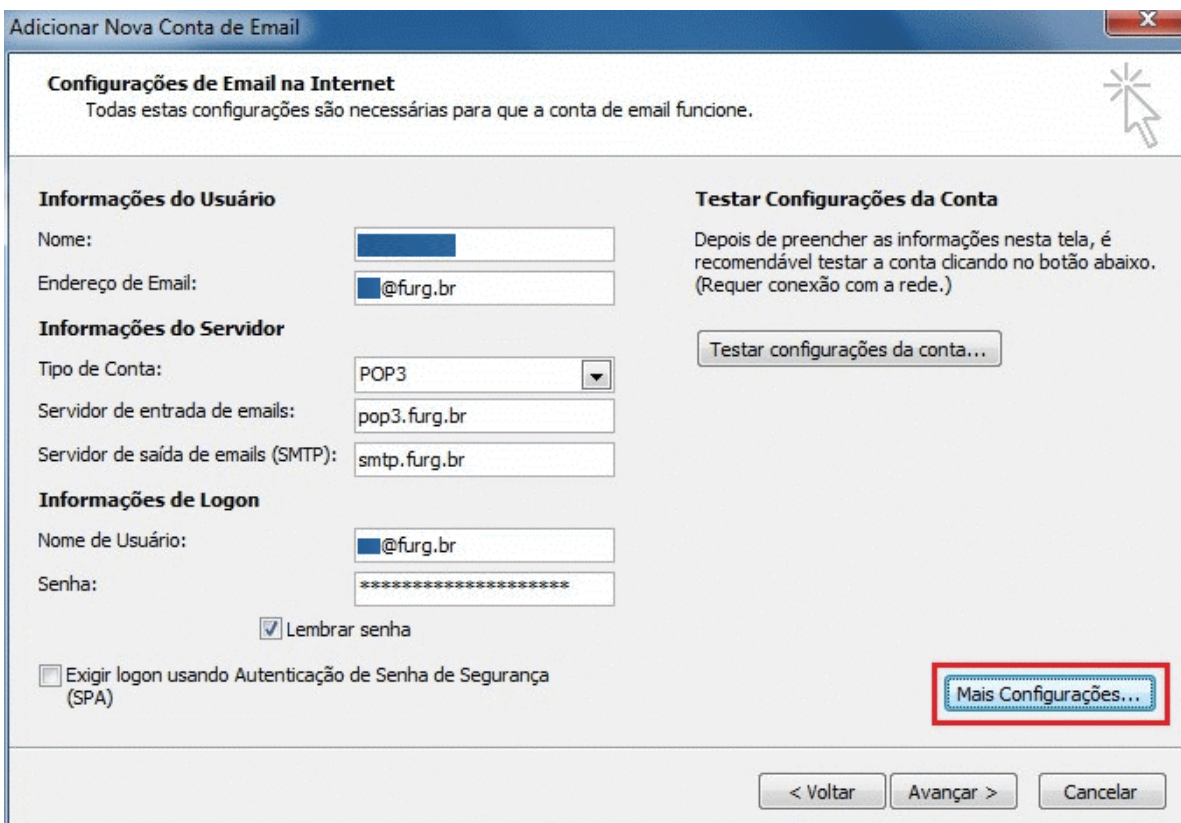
Adicionar Nova Conta de Email

Configurações de Email na Internet
Todas estas configurações são necessárias para que a conta de email funcione.

Informações do Usuário

Nome:

Endereço de Email: @furg.br

Informações do Servidor

Tipo de Conta: POP3

Servidor de entrada de emails: pop3.furg.br

Servidor de saída de emails (SMTP): smtp.furg.br

Informações de Logon

Nome de Usuário: @furg.br

Senha: ********************

Lembrar senha

Exigir logon usando Autenticação de Senha de Segurança (SPA)

Testar Configurações da Conta

Depois de preencher as informações nesta tela, é recomendável testar a conta clicando no botão abaixo. (Requer conexão com a rede.)

Testar configurações da conta...

Mais Configurações...

< Voltar Avançar > Cancelar